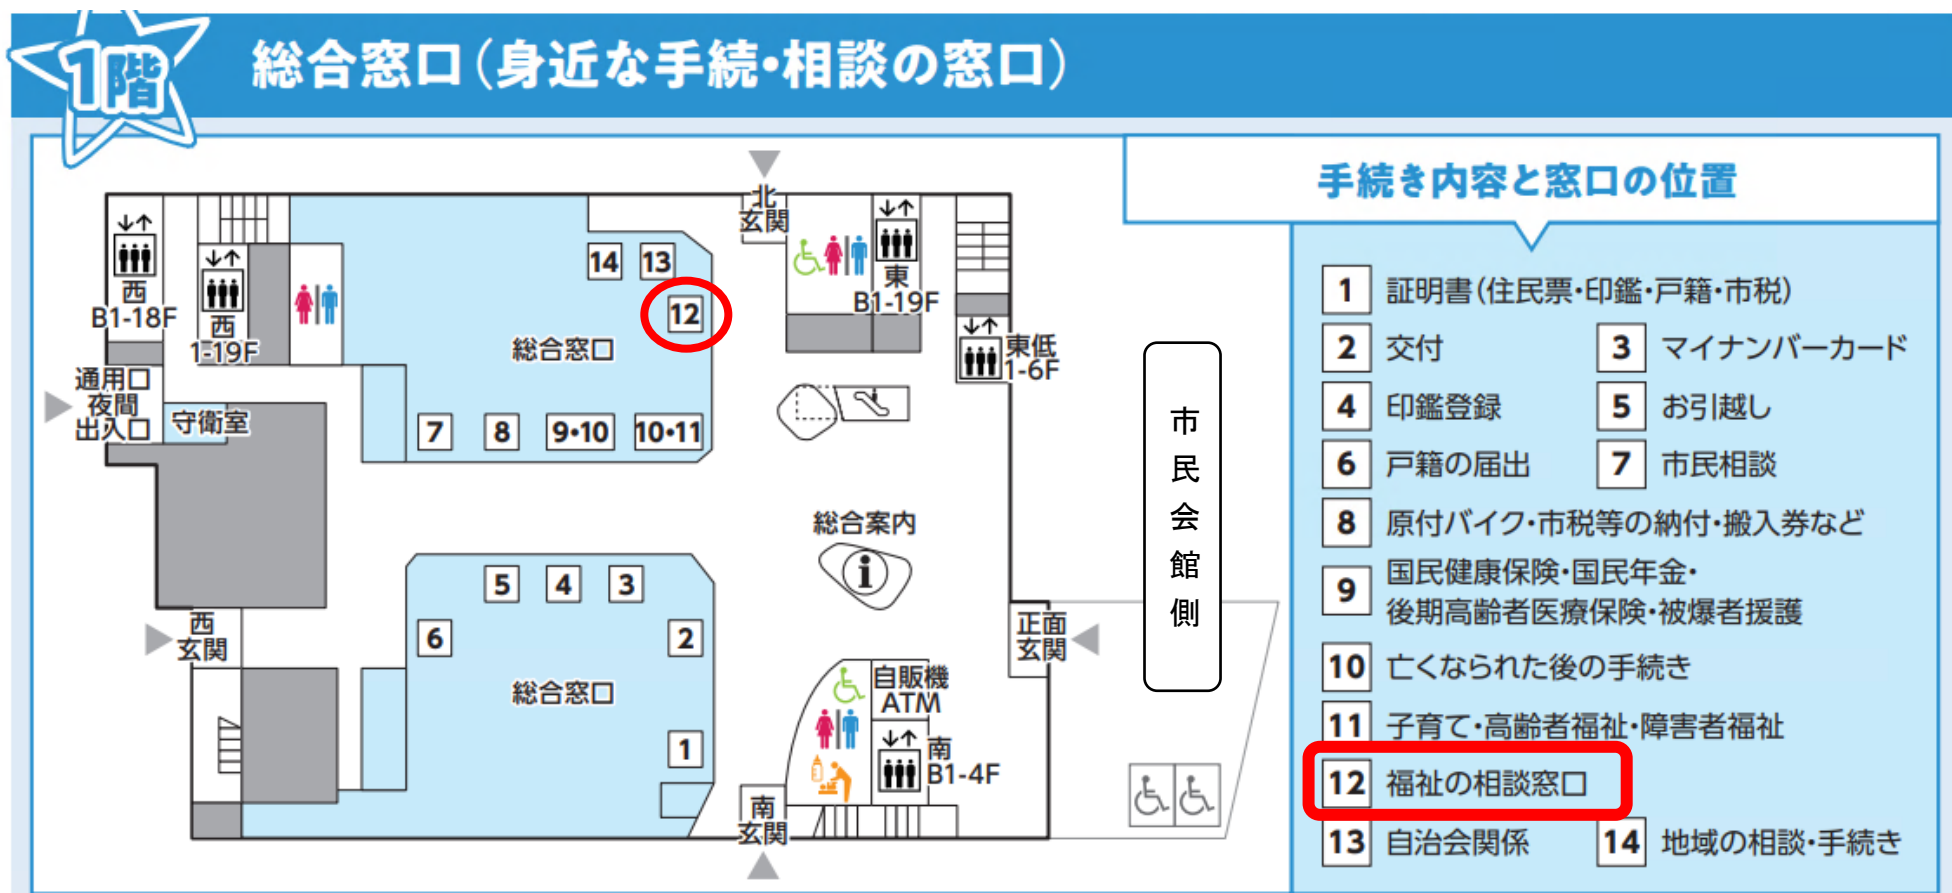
1階

総合窓口（身近な手続・相談の窓口）

北玄関

西 B1-18F

西 1-19F

14 13

12

総合窓口

東 B1-19F

東低 1-6F

通用口 夜間出入口

守衛室

7 8 9・10 10・11

総合案内

市民会館側

5 4 3

6 2

西玄関

総合窓口

1

正面玄関

自販機 ATM

南 B1-4F

南玄関

手続き内容と窓口の位置

| | | | |
|---|---|---|---|
| 1 | 証明書（住民票・印鑑・戸籍・市税） | | |
| 2 | 交付 | 3 | マイナンバーカード |
| 4 | 印鑑登録 | 5 | お引越し |
| 6 | 戸籍の届出 | 7 | 市民相談 |
| 8 | 原付バイク・市税等の納付・搬入券など | | |
| 9 | 国民健康保険・国民年金・後期高齢者医療保険・被爆者援護 | | |
| 10 | 亡くなられた後の手続き | | |
| 11 | 子育て・高齢者福祉・障害者福祉 | | |
| 12 | 福祉の相談窓口 | | |
| 13 | 自治会関係 | 14 | 地域の相談・手続き |